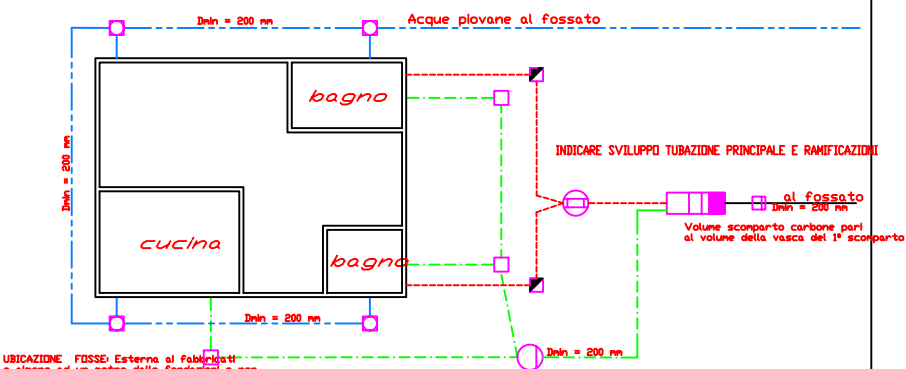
Dmin = 200 mm

Acque piovane al fossato

Dmin = 200 mm

bagno

INDICARE SVILUPPO TUBAZIONE PRINCIPALE E RAMIFICAZIONI

al fossato

Dmin = 200 mm

cucina

Volume scomparto carbone pari al volume della vasca del 1° scomparto

bagno

Dmin = 200 mm

Dmin = 200 mm

UBICAZIONE FOSSE: Esterna ai fabbricati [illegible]